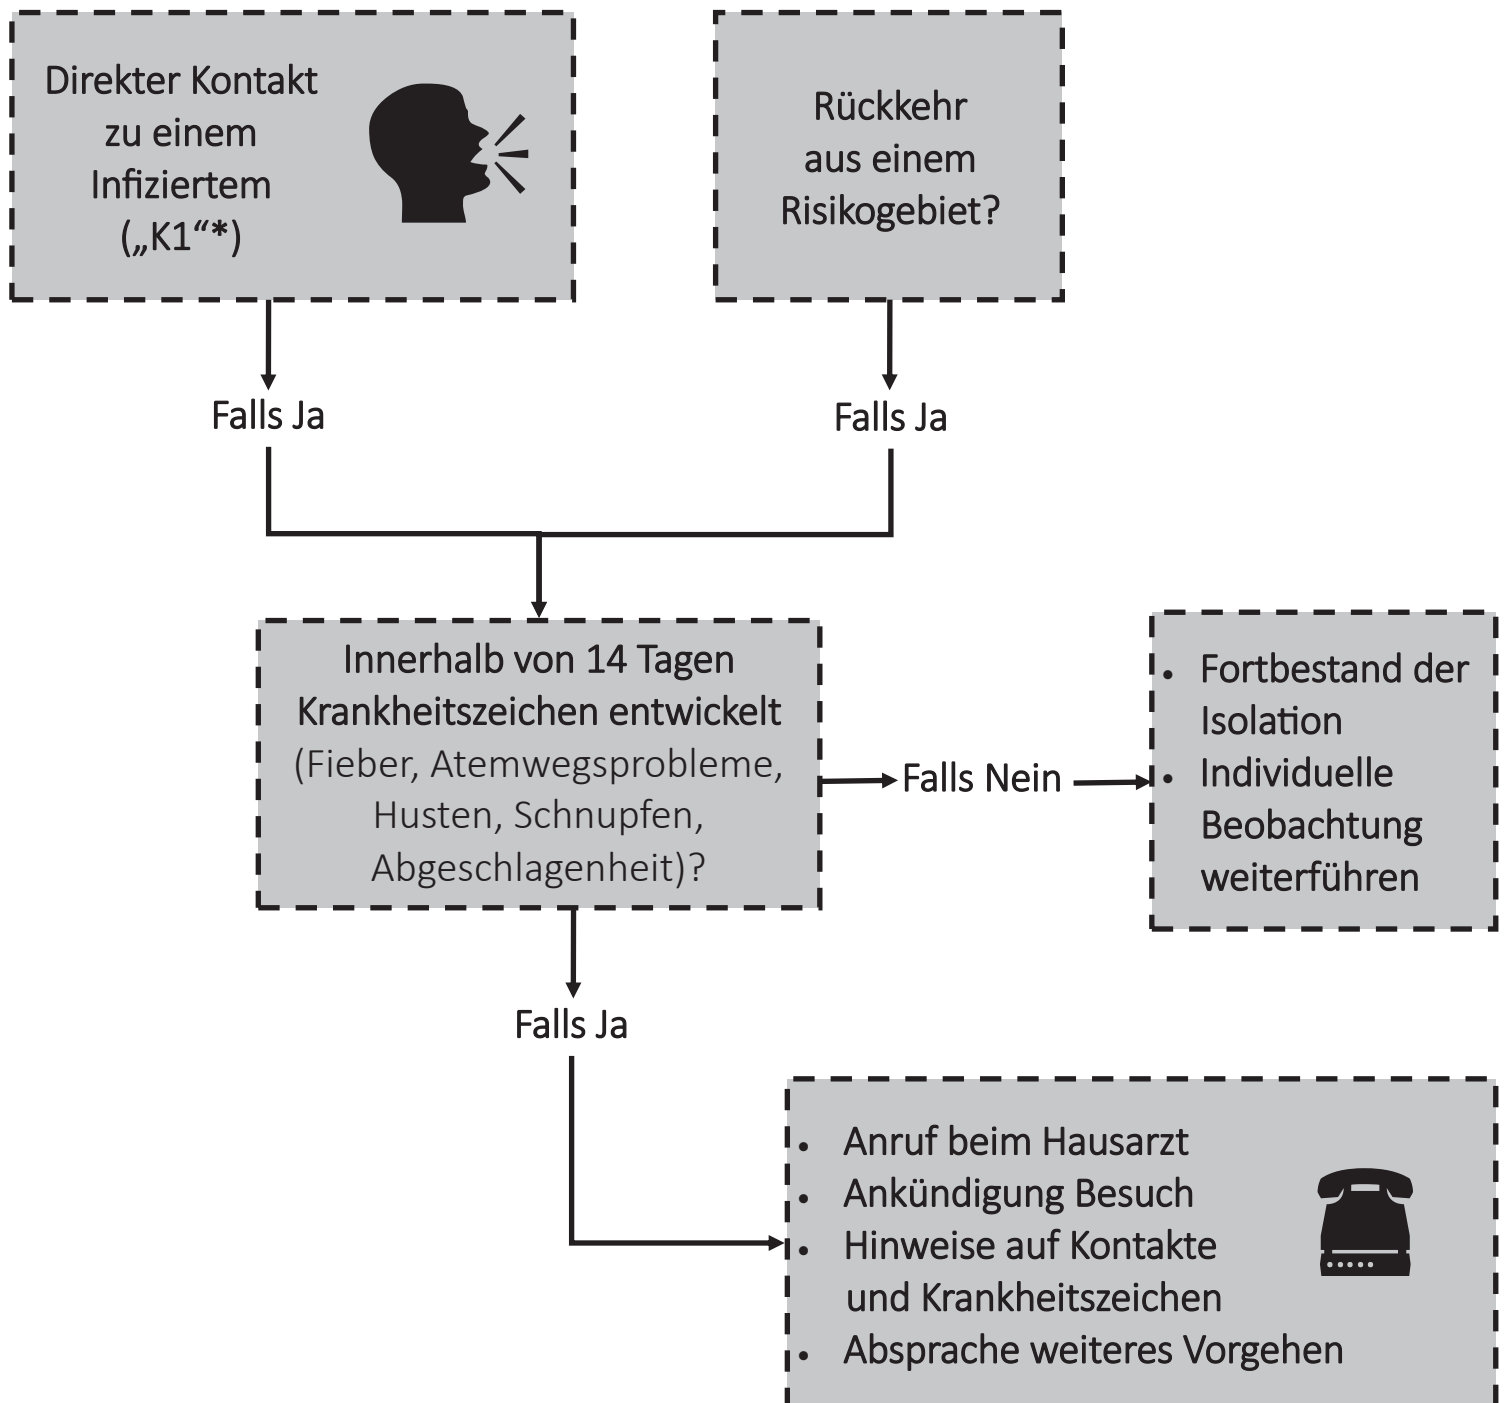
Direkter Kontakt zu einem Infiziertem („K1“*)

Rückkehr aus einem Risikogebiet?

Falls Ja

Falls Ja

Innerhalb von 14 Tagen Krankheitszeichen entwickelt (Fieber, Atemwegsprobleme, Husten, Schnupfen, Abgeschlagenheit)?

Falls Nein

- Fortbestand der Isolation
- Individuelle Beobachtung weiterführen

Falls Ja

- Anruf beim Hausarzt
- Ankündigung Besuch
- Hinweise auf Kontakte und Krankheitszeichen
- Absprache weiteres Vorgehen